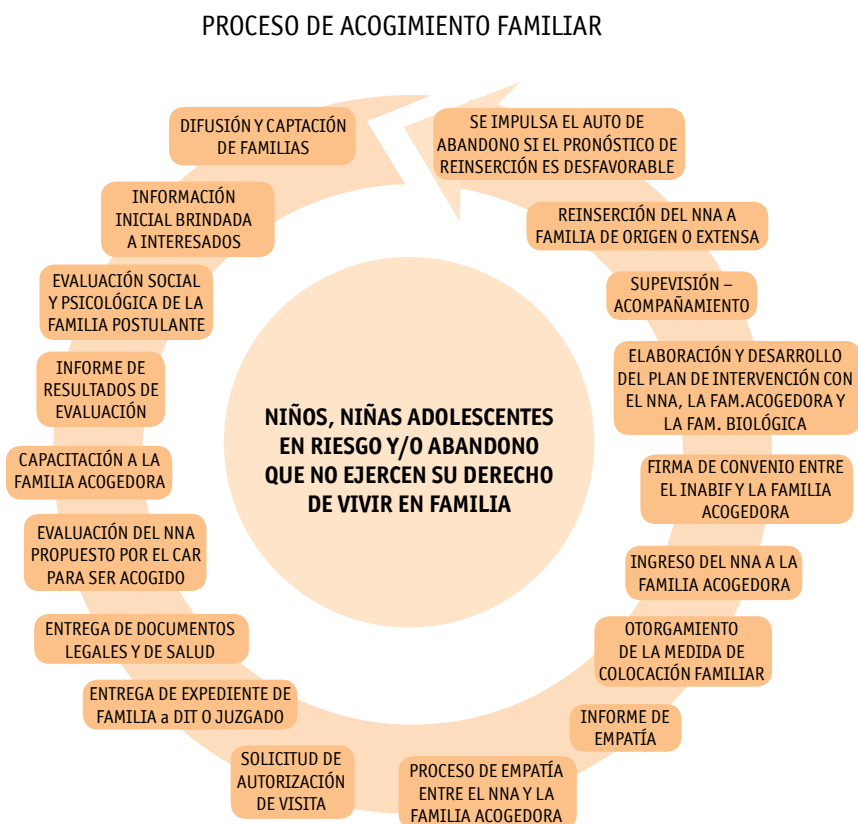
PROCESO DE ACOGIMIENTO FAMILIAR

DIFUSIÓN Y CAPTACIÓN DE FAMILIAS

SE IMPULSA EL AUTO DE ABANDONO SI EL PRONÓSTICO DE REINSERCIÓN ES DESFAVORABLE

INFORMACIÓN INICIAL BRINDADA A INTERESADOS

REINSERCIÓN DEL NNA A FAMILIA DE ORIGEN O EXTENSA

EVALUACIÓN SOCIAL Y PSICOLÓGICA DE LA FAMILIA POSTULANTE

SUPEVISIÓN – ACOMPAÑAMIENTO

INFORME DE RESULTADOS DE EVALUACIÓN

ELABORACIÓN Y DESARROLLO DEL PLAN DE INTERVENCIÓN CON EL NNA, LA FAM.ACOGEDORA Y LA FAM. BIOLÓGICA

NIÑOS, NIÑAS ADOLESCENTES EN RIESGO Y/O ABANDONO QUE NO EJERCEN SU DERECHO DE VIVIR EN FAMILIA

CAPACITACIÓN A LA FAMILIA ACOGEDORA

FIRMA DE CONVENIO ENTRE EL INABIF Y LA FAMILIA ACOGEDORA

EVALUACIÓN DEL NNA PROPUESTO POR EL CAR PARA SER ACOGIDO

INGRESO DEL NNA A LA FAMILIA ACOGEDORA

ENTREGA DE DOCUMENTOS LEGALES Y DE SALUD

OTORGAMIENTO DE LA MEDIDA DE COLOCACIÓN FAMILIAR

ENTREGA DE EXPEDIENTE DE FAMILIA a DIT O JUZGADO

INFORME DE EMPATÍA

SOLICITUD DE AUTORIZACIÓN DE VISITA

PROCESO DE EMPATÍA ENTRE EL NNA Y LA FAMILIA ACOGEDORA